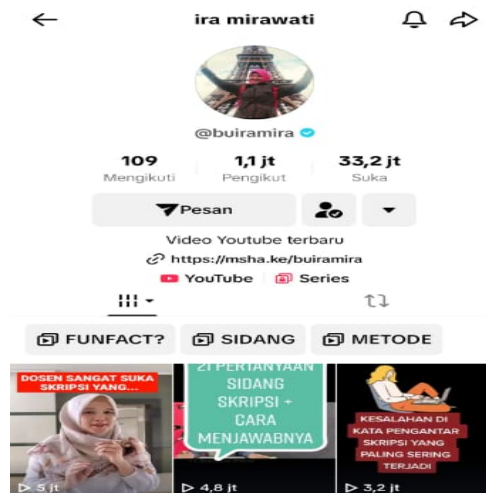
ira mirawati

@buiramira

109
Mengikuti

1,1 jt
Pengikut

33,2 jt
Suka

Pesan

Video Youtube terbaru
https://msha.ke/buiramira
YouTube Series

FUNFACT? SIDANG METODE

DOSEN SANGAT SUKA SKRIPSI YANG...
5 jt

21 PERTANYAAN SIDANG SKRIPSI + CARA MENJAWABNYA
4,8 jt

KESALAHAN DI KATA PENGANTAR SKRIPSI YANG PALING SERING TERJADI
3,2 jt